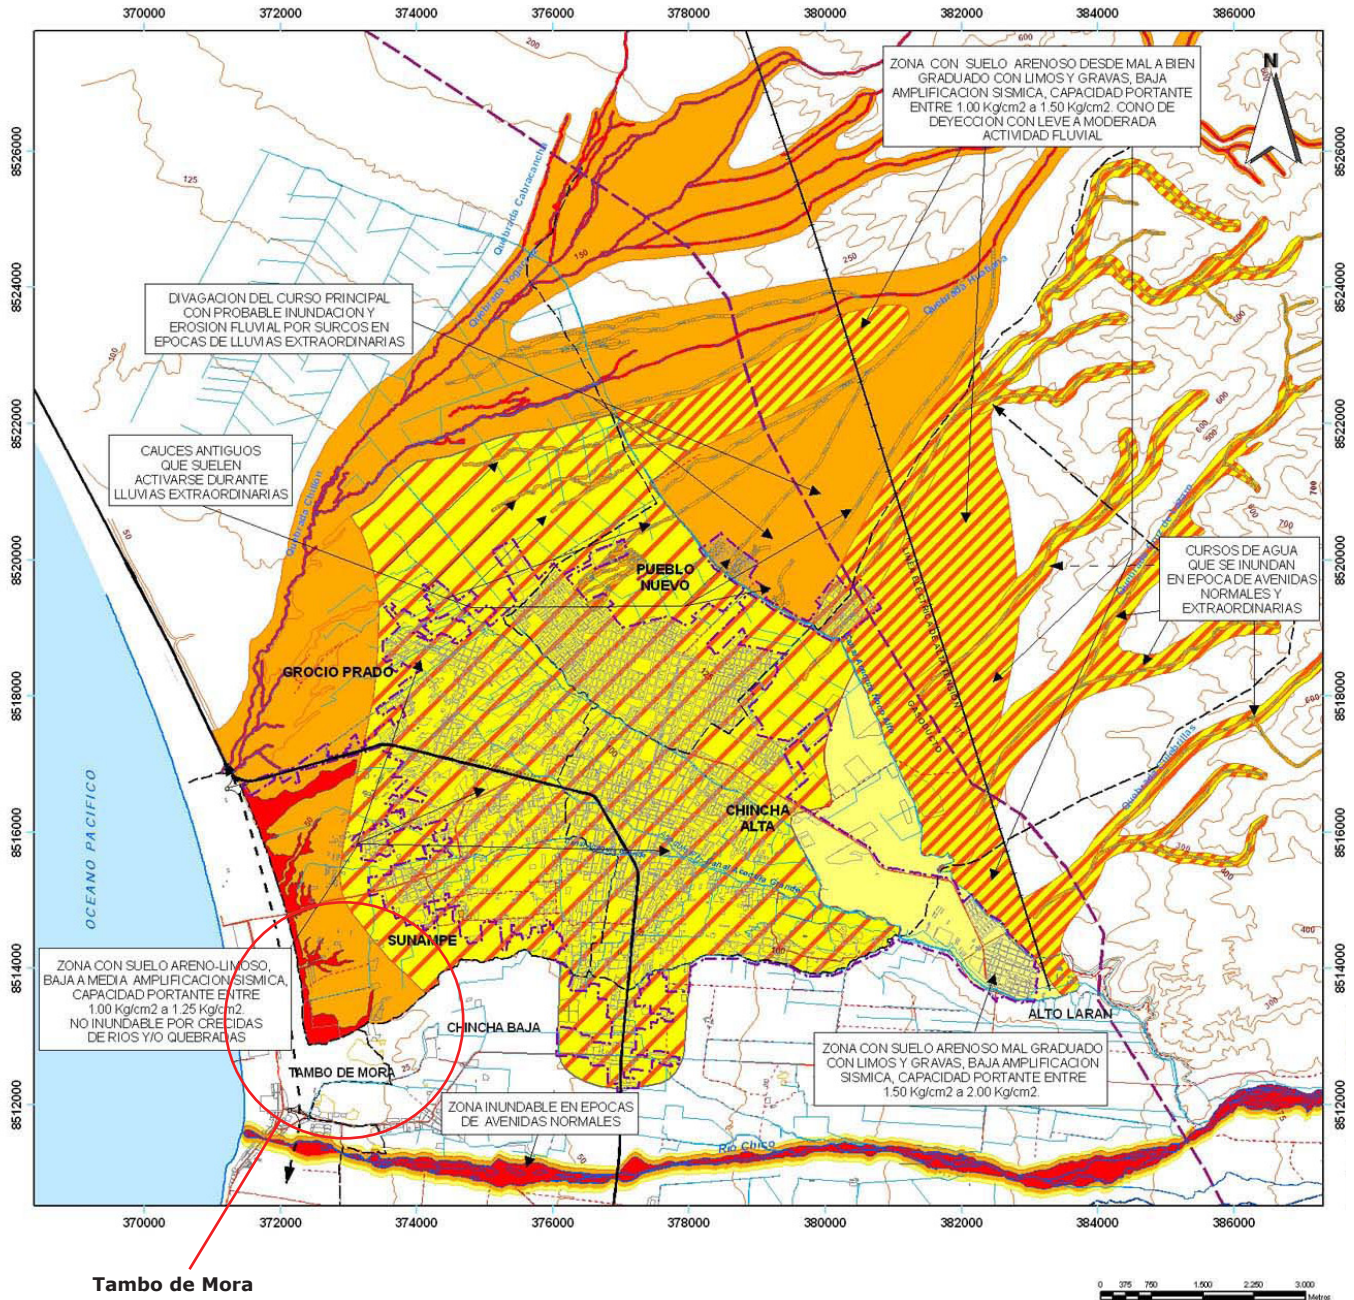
370000 372000 374000 376000 378000 380000 382000 384000 386000

ZONA CON SUELO ARENOSO DESDE MAL A BIEN GRADUADO CON LIMOS Y GRAVAS, BAJA AMPLIFICACION SISMICA, CAPACIDAD PORTANTE ENTRE 1.00 Kg/cm2 a 1.50 Kg/cm2. CONO DE DEYECCION CON LEVE A MODERADA ACTIVIDAD FLUVIAL

N

DIVAGACION DEL CURSO PRINCIPAL CON PROBABLE INUNDACION Y EROSION FLUVIAL POR SURCOS EN EPOCAS DE LLUVIAS EXTRAORDINARIAS

CAUCES ANTIGUOS QUE SUELEN ACTIVARSE DURANTE LLUVIAS EXTRAORDINARIAS

CURSOS DE AGUA QUE SE INUNDAN EN EPOCA DE AVENIDAS NORMALES Y EXTRAORDINARIAS

Quebrada Cabracancha
Quebrada Yogu
Quebrada Chillon
Quebrada Huabana
Quebrada Ensillada

PUEBLO NUEVO

GROCIO PRADO

CHINCHA ALTA

OCEANO PACIFICO

SUNAMPE

ZONA CON SUELO ARENO-LIMOSO, BAJA A MEDIA AMPLIFICACION SISMICA, CAPACIDAD PORTANTE ENTRE 1.00 Kg/cm2 a 1.25 Kg/cm2. NO INUNDABLE POR CRECIDAS DE RIOS Y/O QUEBRADAS

CHINCHA BAJA

ALTO LARAN

ZONA CON SUELO ARENOSO MAL GRADUADO CON LIMOS Y GRAVAS, BAJA AMPLIFICACION SISMICA, CAPACIDAD PORTANTE ENTRE 1.50 Kg/cm2 a 2.00 Kg/cm2.

TAMBO DE MORA

ZONA INUNDABLE EN EPOCAS DE AVENIDAS NORMALES

Rio Chico

8526000 8524000 8522000 8520000 8518000 8516000 8514000 8512000

Tambo de Mora

0 375 750 1,500 2,250 3,000 Metros